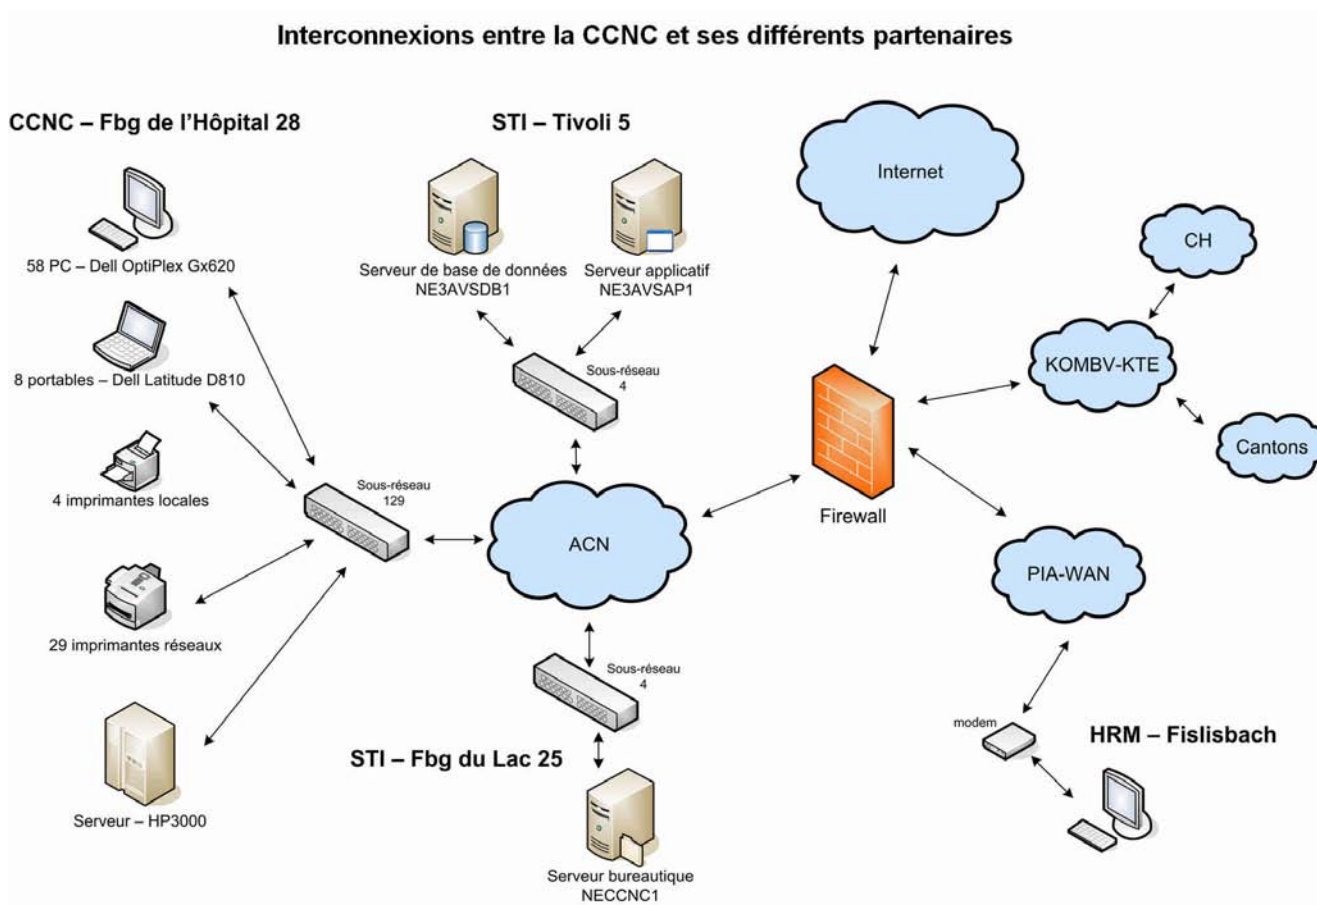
Interconnexions entre la CCNC et ses différents partenaires

CCNC – Fbg de l'Hôpital 28

58 PC – Dell OptiPlex Gx620

8 portables – Dell Latitude D810

4 imprimantes locales

29 imprimantes réseaux

Serveur – HP3000

Sous-réseau 129

STI – Tivoli 5

Serveur de base de données NE3AVSDB1

Serveur applicatif NE3AVSAP1

Sous-réseau 4

ACN

Sous-réseau 4

STI – Fbg du Lac 25

Serveur bureautique NECCNC1

Internet

Firewall

CH

KOMBV-KTE

Cantons

PIA-WAN

modem

HRM – Fislisbach